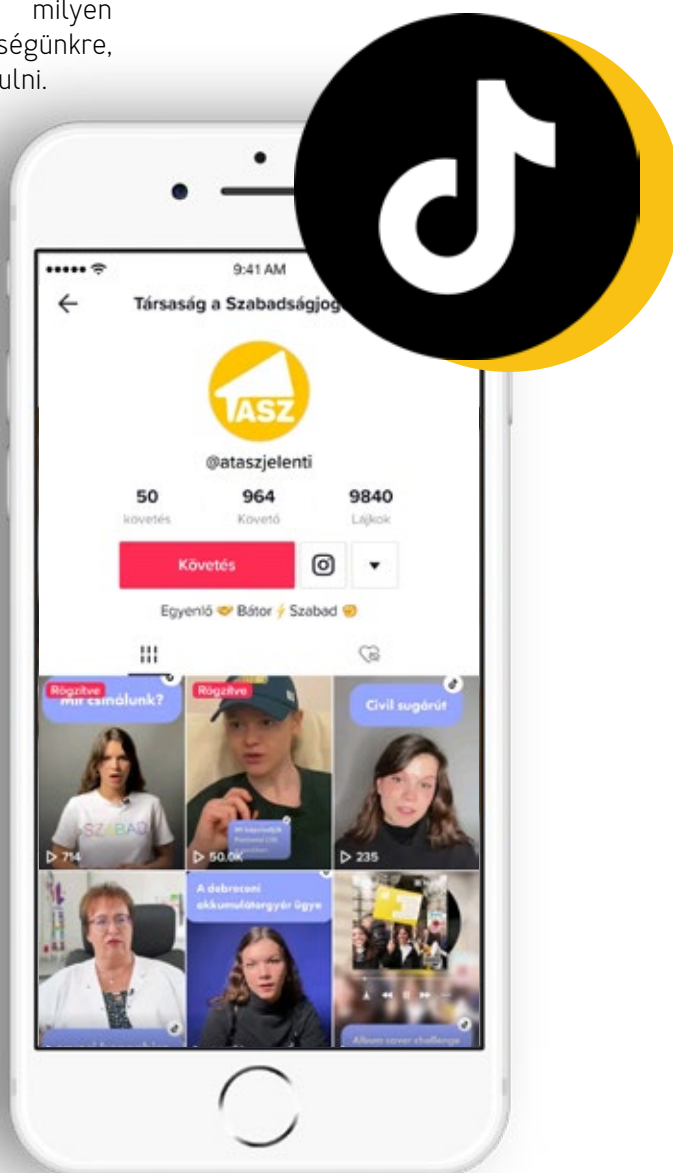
milyen ségünkre, ulni.

9:41 AM

Társaság a Szabadságjog

TASZ

@ataszjelenti

50 követés

964 Követő

9840 Lájkok

Követés

Egyenlő 🤝 Bátor ⚡ Szabad 😊

Rögzítve
Mit csinálunk?
SZABAD
▷ 714

Rögzítve
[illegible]
▷ 50.0K

Civil sugárút
▷ 235

A debreceni akkumulátorgyár ügye

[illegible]

Album cover challenge